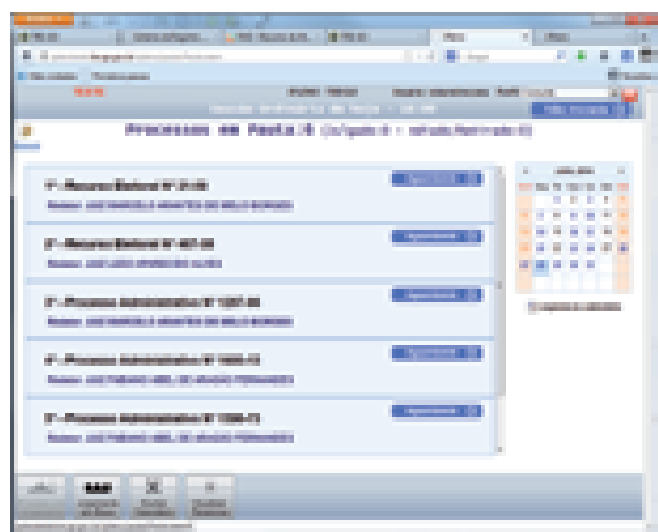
Processos em Pauta:4 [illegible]

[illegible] - Recurso Eleitoral Nº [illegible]

Relator: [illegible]

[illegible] - Recurso Eleitoral Nº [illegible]

Relator: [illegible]

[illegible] - Processo Administrativo Nº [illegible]

Relator: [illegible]

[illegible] - Processo Administrativo Nº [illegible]

Relator: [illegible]

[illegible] - Processo Administrativo Nº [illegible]

Relator: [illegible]